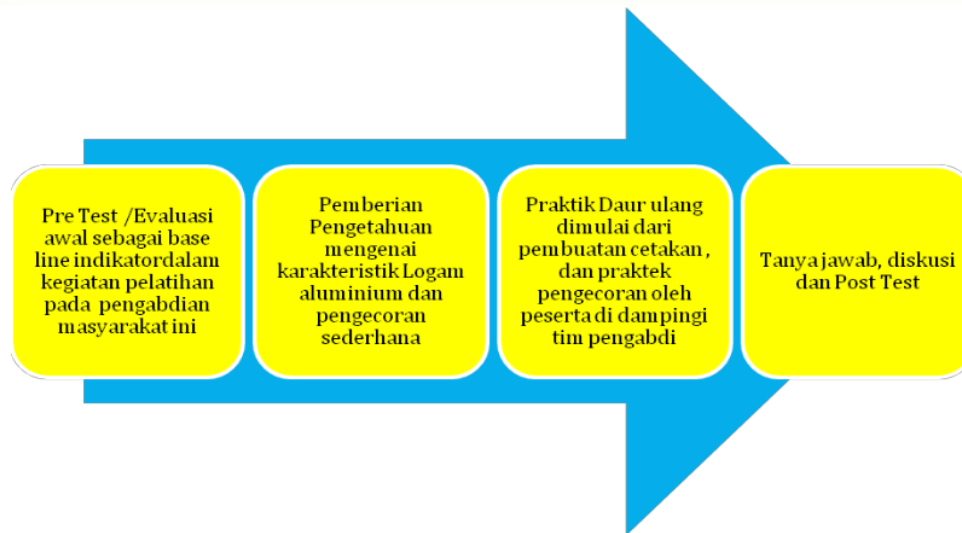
Pre Test /Evaluasi awal sebagai base line indikatordalam kegiatan pelatihan pada pengabdian masyarakat ini

Pemberian Pengetahuan mengenai karakteristik Logam aluminium dan pengecoran sederhana

Praktik Daur ulang dimulai dari pembuatan cetakan , dan praktek pengecoran oleh peserta di dampingi tim pengabdi

Tanya jawab, diskusi dan Post Test